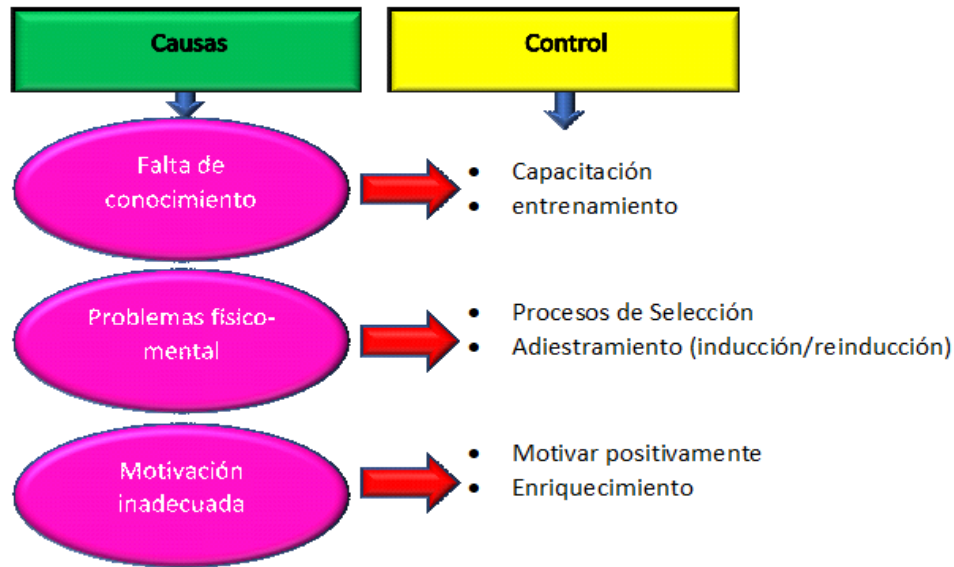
Causas

Control

Falta de conocimiento

- Capacitación
- entrenamiento

Problemas fisico-mental

- Procesos de Selección
- Adiestramiento (inducción/reinducción)

Motivación inadecuada

- Motivar positivamente
- Enriquecimiento